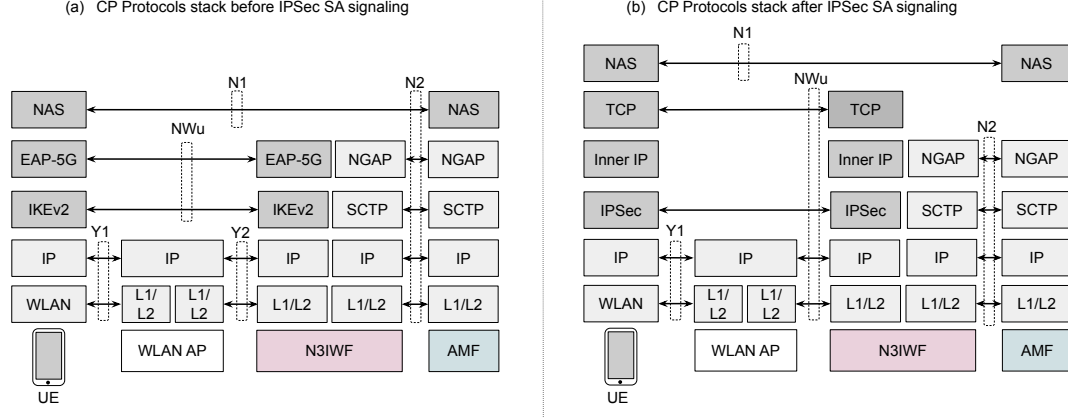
(a) CP Protocols stack before IPSec SA signaling

N1
N2
NAS
NAS
NWu
EAP-5G
EAP-5G
NGAP
NGAP
IKEv2
IKEv2
SCTP
SCTP
Y1
Y2
IP
IP
IP
IP
IP
WLAN
L1/L2
L1/L2
L1/L2
L1/L2
L1/L2
WLAN AP
N3IWF
AMF
UE

(b) CP Protocols stack after IPSec SA signaling

N1
NAS
NAS
NWu
TCP
TCP
N2
Inner IP
Inner IP
NGAP
NGAP
IPSec
IPSec
SCTP
SCTP
Y1
IP
IP
IP
IP
IP
WLAN
L1/L2
L1/L2
L1/L2
L1/L2
L1/L2
WLAN AP
N3IWF
AMF
UE